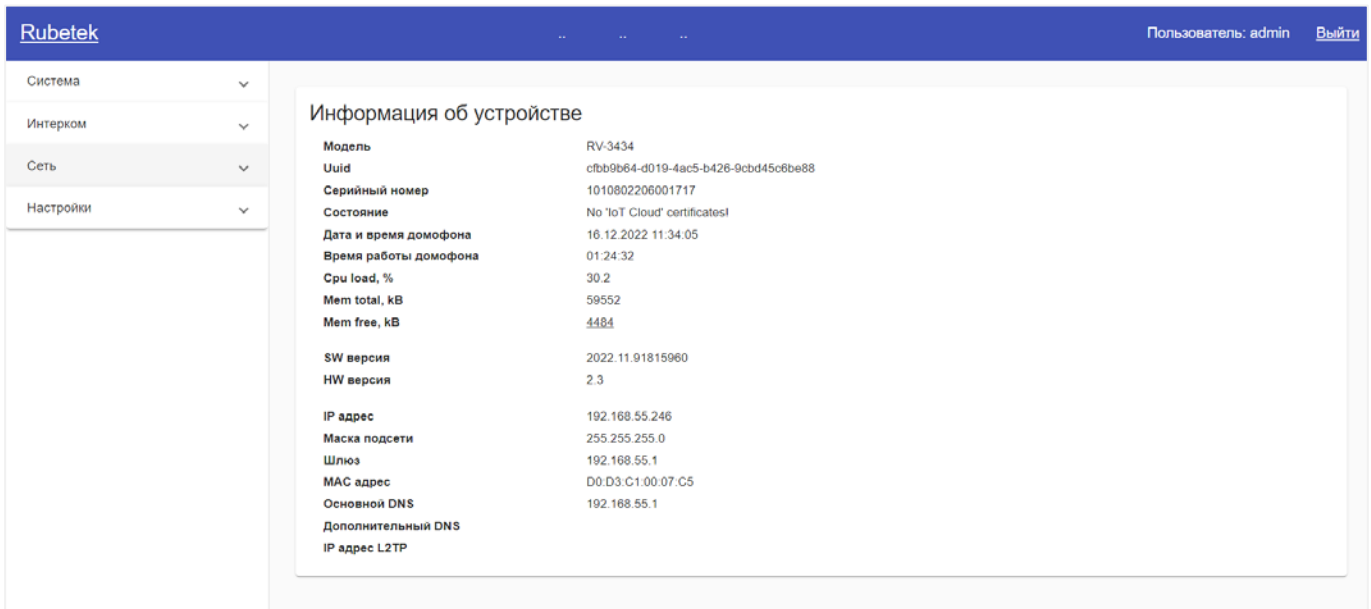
Rubetek

.. .. ..

Пользователь: admin Выйти

Система

Интерком

Сеть

Настройки

Информация об устройстве

| | |
|---|---|
| Модель | RV-3434 |
| Uuid | cfbb9b64-d019-4ac5-b426-9cbd45c6be88 |
| Серийный номер | 1010802206001717 |
| Состояние | No 'IoT Cloud' certificates! |
| Дата и время домофона | 16.12.2022 11:34:05 |
| Время работы домофона | 01:24:32 |
| Cpu load, % | 30.2 |
| Mem total, kB | 59552 |
| Mem free, kB | 4484 |
| SW версия | 2022.11.91815960 |
| HW версия | 2.3 |
| IP адрес | 192.168.55.246 |
| Маска подсети | 255.255.255.0 |
| Шлюз | 192.168.55.1 |
| MAC адрес | D0:D3:C1:00:07:C5 |
| Основной DNS | 192.168.55.1 |
| Дополнительный DNS | |
| IP адрес L2TP | |